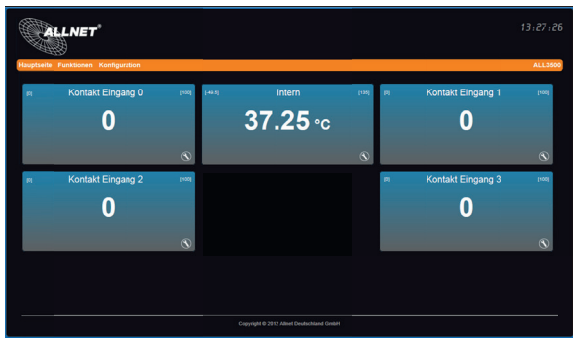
ALLNET®

13:27:26

Hauptseite Funktionen Konfiguration

ALL3500

[0] Kontakt Eingang 0 [100]

0

[-49.5] Intern [100]

37.25 °C

[0] Kontakt Eingang 1 [100]

0

[0] Kontakt Eingang 2 [100]

0

[0] Kontakt Eingang 3 [100]

0

Copyright © 2017 Allnet Deutschland GmbH